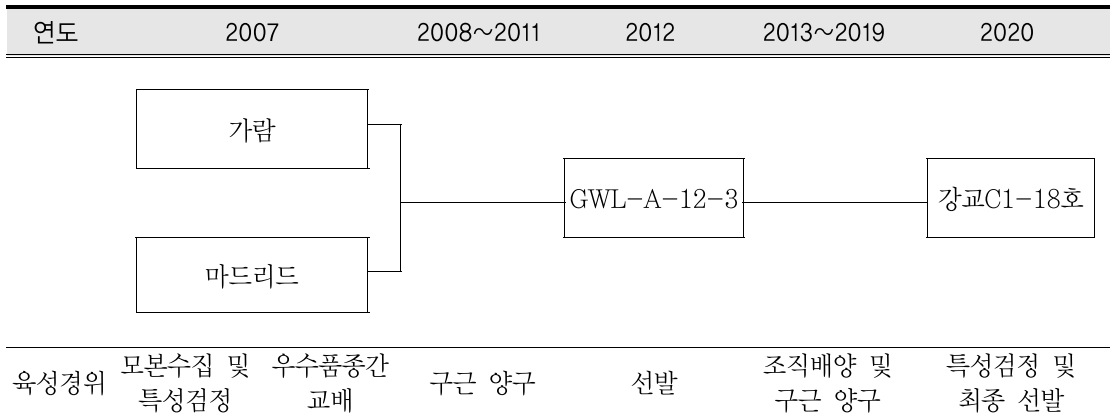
| 연도 | 2007 | 2008～2011 | 2012 | 2013～2019 | 2020 |
|---|---|---|---|---|---|

가람

마드리드

GWL-A-12-3

강교C1-18호

| 육성경위 | 모본수집 및 특성검정 | 우수품종간 교배 | 구근 양구 | 선발 | 조직배양 및 구근 양구 | 특성검정 및 최종 선발 |
|---|---|---|---|---|---|---|